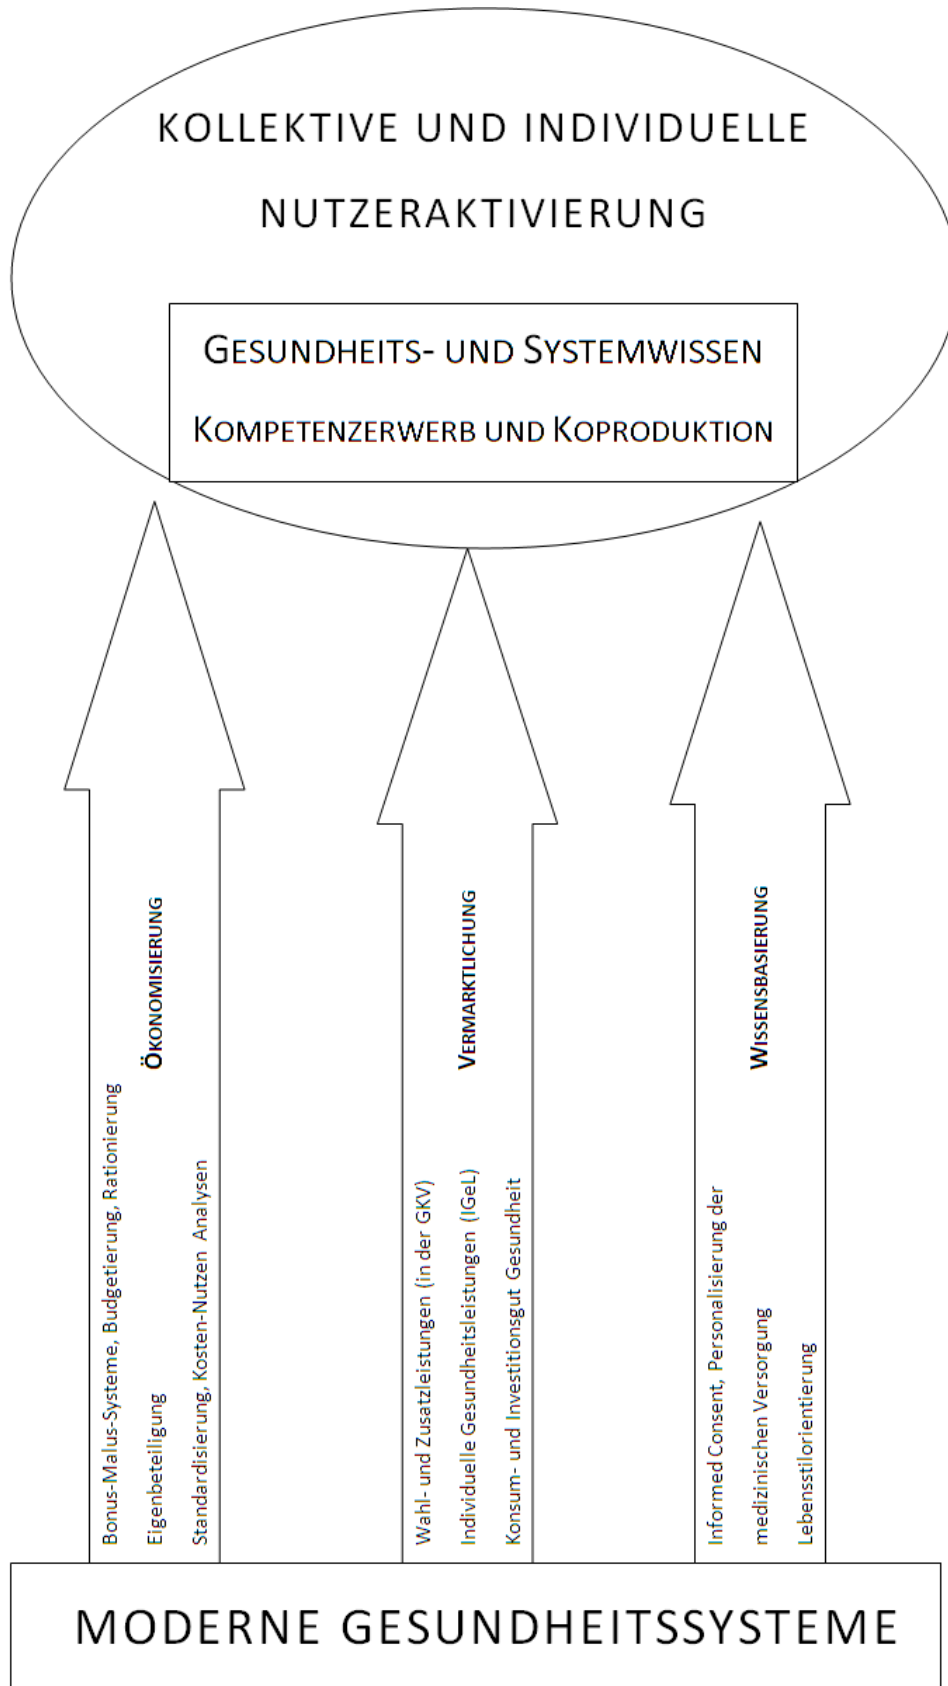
KOLLEKTIVE UND INDIVIDUELLE NUTZERAKTIVIERUNG

GESUNDHEITS- UND SYSTEMWISSEN

KOMPETENZERWERB UND KOPRODUKTION

ÖKONOMISIERUNG

Bonus-Malus-Systeme, Budgetierung, Rationierung

Eigenbeteiligung

Standardisierung, Kosten-Nutzen Analysen

VERMARKTLICHUNG

Wahl- und Zusatzleistungen (in der GKV)

Individuelle Gesundheitsleistungen (IGeL)

Konsum- und Investitionsgut Gesundheit

WISSENSBASIERUNG

Informed Consent, Personalisierung der medizinischen Versorgung

Lebensstilorientierung

MODERNE GESUNDHEITSSYSTEME